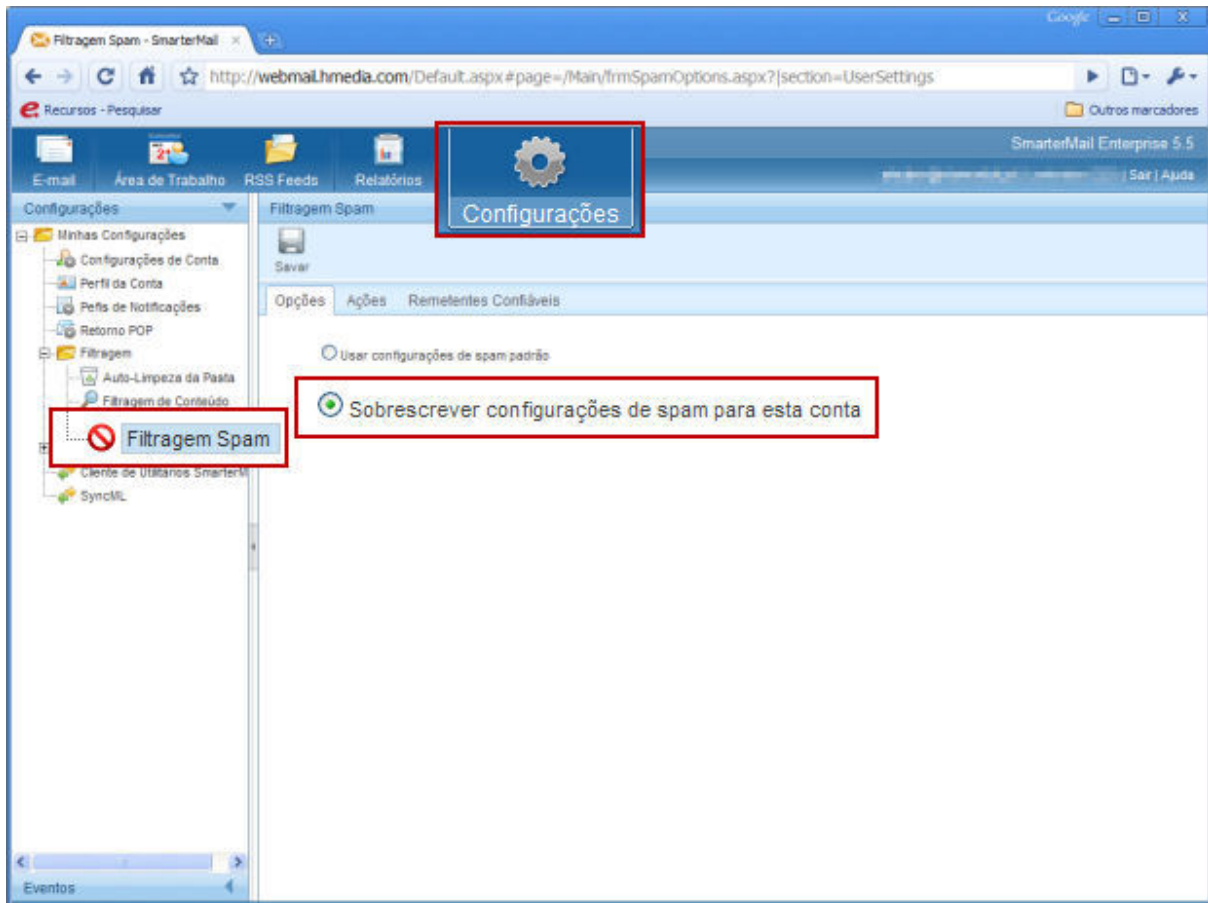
Filtragem Spam - SmarterMail

Google

http://webmail.hmedia.com/Default.aspx#page=/Main/frmSpamOptions.aspx?|section=UserSettings

Recursos - Pesquisar

Outros marcadores

E-mail

Área de Trabalho

RSS Feeds

Relatórios

Configurações

SmarterMail Enterprise 5.5

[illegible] | Sair | Ajuda

Configurações

Minhas Configurações

Configurações de Conta

Perfil da Conta

Pefis de Notificações

Retorno POP

Filtragem

Auto-Limpeza da Pasta

Filtragem de Conteúdo

Filtragem Spam

Cliente de Utilitários SmarterM

SyncML

Eventos

Filtragem Spam

Savar

Opções

Ações

Remetentes Confiáveis

Usar configurações de spam padrão

Sobrescrever configurações de spam para esta conta